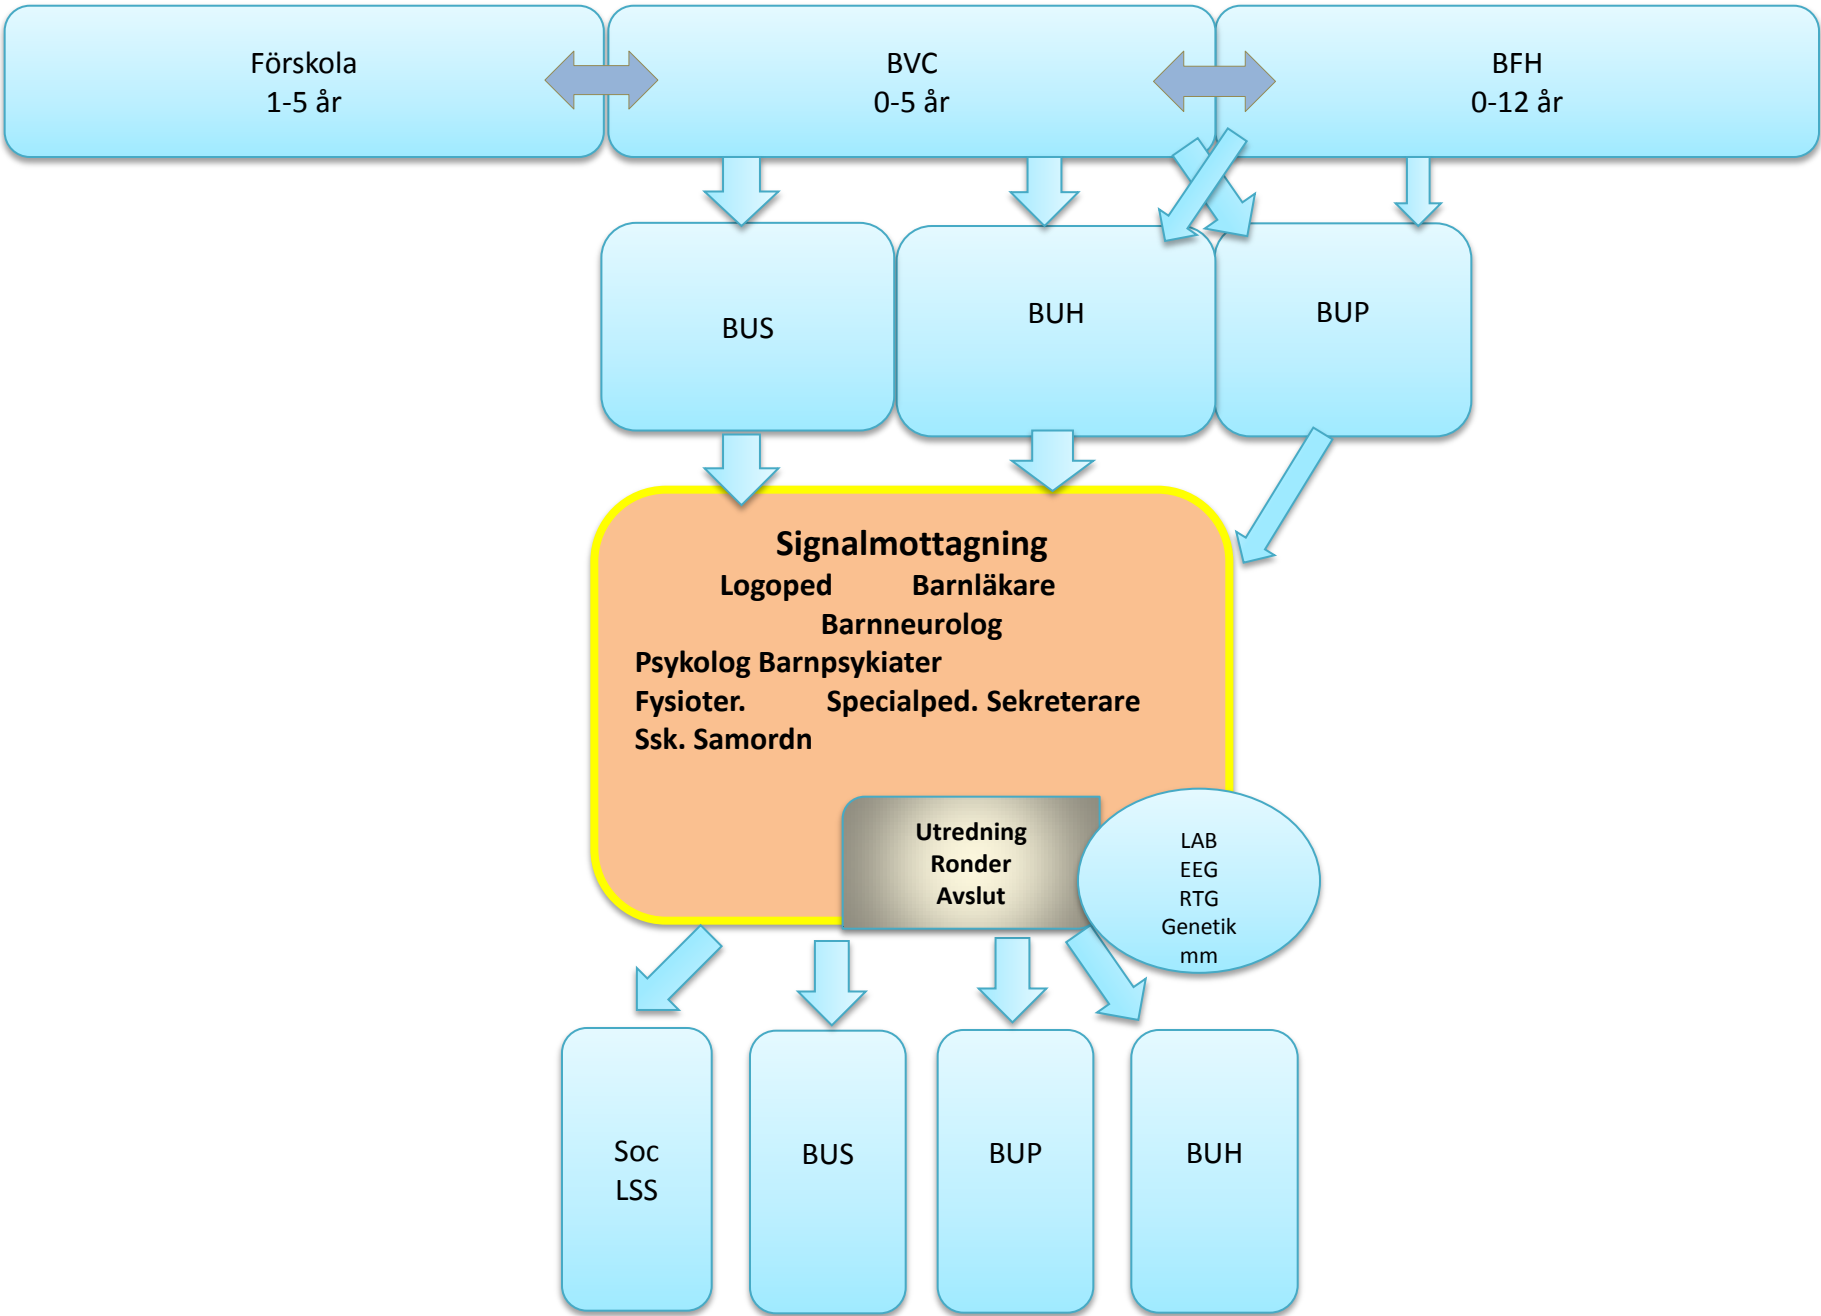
Förskola
1-5 år

BVC
0-5 år

BFH
0-12 år

BUS

BUH

BUP

Signalmottagning
Logoped Barnläkare
Barnneurolog
Psykolog Barnpsykiater
Fysioter. Specialped. Sekreterare
Ssk. Samordn

Utredning
Ronder
Avslut

LAB
EEG
RTG
Genetik
mm

Soc
LSS

BUS

BUP

BUH